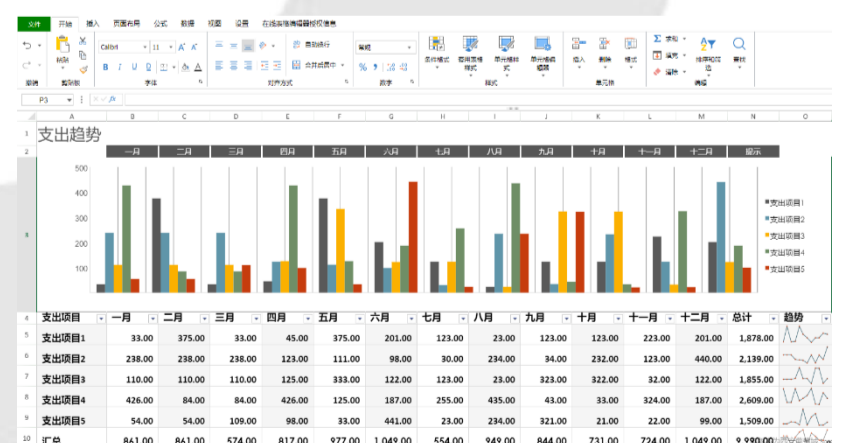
文件 开始 插入 页面布局 公式 数据 视图 设置 在线electronic表格授权信息

撤消 剪贴板 粘贴 Calibri 11 字体 自动换行 合并后居中 对齐方式 常规 % , 数字 条件格式 套用表格格式 单元格样式 样式 插入 删除 格式 单元格 求和 填充 清除 排序和筛选 查找 编辑

P3 fx

支出趋势

| 一月 | 二月 | 三月 | 四月 | 五月 | 六月 | 七月 | 八月 | 九月 | 十月 | 十一月 | 十二月 | 提示 |
|---|---|---|---|---|---|---|---|---|---|---|---|---|

500
400
300
200
100

支出项目1
支出项目2
支出项目3
支出项目4
支出项目5

| 支出项目 | 一月 | 二月 | 三月 | 四月 | 五月 | 六月 | 七月 | 八月 | 九月 | 十月 | 十一月 | 十二月 | 总计 | 趋势 |
|---|---|---|---|---|---|---|---|---|---|---|---|---|---|---|
| 支出项目1 | 33.00 | 375.00 | 33.00 | 45.00 | 375.00 | 201.00 | 123.00 | 23.00 | 123.00 | 123.00 | 223.00 | 201.00 | 1,878.00 | |
| 支出项目2 | 238.00 | 238.00 | 238.00 | 123.00 | 111.00 | 98.00 | 30.00 | 234.00 | 34.00 | 232.00 | 123.00 | 440.00 | 2,139.00 | |
| 支出项目3 | 110.00 | 110.00 | 110.00 | 125.00 | 333.00 | 122.00 | 123.00 | 23.00 | 323.00 | 322.00 | 32.00 | 122.00 | 1,855.00 | |
| 支出项目4 | 426.00 | 84.00 | 84.00 | 426.00 | 125.00 | 187.00 | 255.00 | 435.00 | 43.00 | 33.00 | 324.00 | 187.00 | 2,609.00 | |
| 支出项目5 | 54.00 | 54.00 | 109.00 | 98.00 | 33.00 | 441.00 | 23.00 | 234.00 | 321.00 | 21.00 | 22.00 | 99.00 | 1,509.00 | |
| 汇总 | 861.00 | 861.00 | 574.00 | 817.00 | 977.00 | 1,049.00 | 554.00 | 949.00 | 844.00 | 731.00 | 724.00 | 1,049.00 | 9,990.00 | |